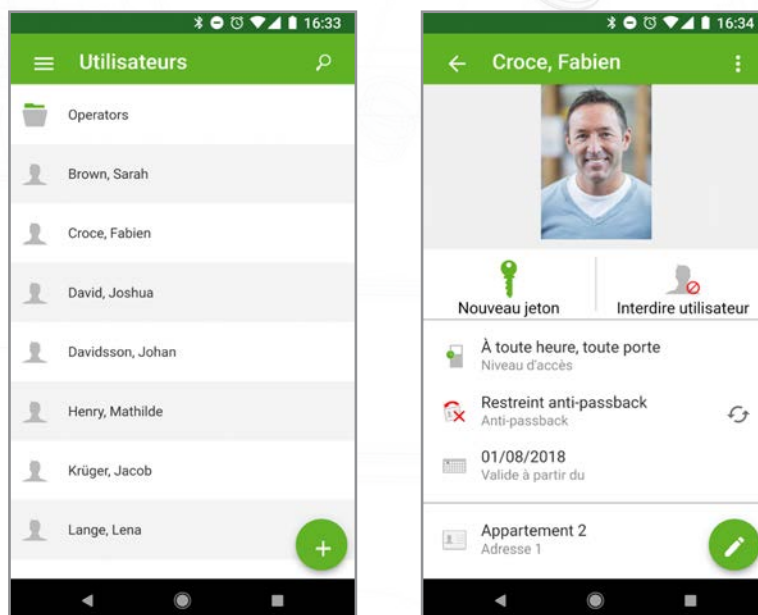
16:33

Utilisateurs

Operators

Brown, Sarah

Croce, Fabien

David, Joshua

Davidsson, Johan

Henry, Mathilde

Krüger, Jacob

Lange, Lena

+

16:34

Croce, Fabien

Nouveau jeton

Interdire utilisateur

À toute heure, toute porte
Niveau d'accès

Restreint anti-passback
Anti-passback

01/08/2018
Valide à partir du

Appartement 2
Adresse 1